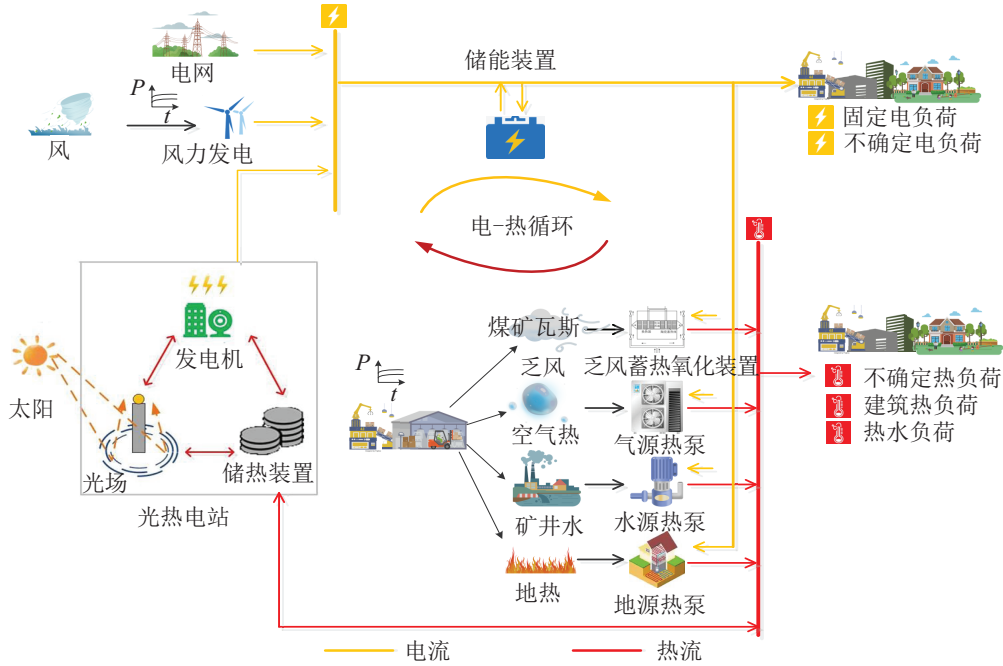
电网

$P$

$t$

风

风力发电

储能装置

固定电负荷
不确定电负荷

电-热循环

发电机

太阳

光场

储热装置

光热电站

$P$

$t$

煤矿瓦斯

乏风

乏风蓄热氧化装置

空气热

气源热泵

矿井水

水源热泵

地热

地源热泵

不确定热负荷
建筑热负荷
热水负荷

电流

热流